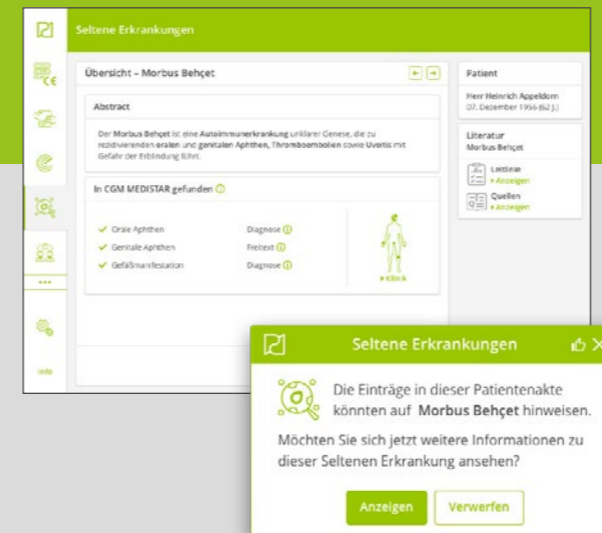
Seltene Erkrankungen

Übersicht – Morbus Behçet

Abstract

Der Morbus Behçet ist eine Autoimmunerkrankung unklarer Genese, die zu rezidivierenden oralen und genitalen Aphthen, Thrombembolien sowie Uveitis mit Gefahr der Erblindung führt.

In CGM MEDISTAR gefunden

| | |
|---|---|
| Orale Aphthen | Diagnose |
| Genitale Aphthen | Freitext |
| Gefäßmanifestation | Diagnose |

» Klinik

Patient

Herr Heinrich Appeldorn
07. Dezember 1956 (62 J.)

Literatur
Morbus Behçet

Leitlinie
» Anzeigen

Quellen
» Anzeigen

Info

Seltene Erkrankungen

Die Einträge in dieser Patientenakte könnten auf Morbus Behçet hinweisen.

Möchten Sie sich jetzt weitere Informationen zu dieser Seltenen Erkrankung ansehen?

Anzeigen

Verwerfen